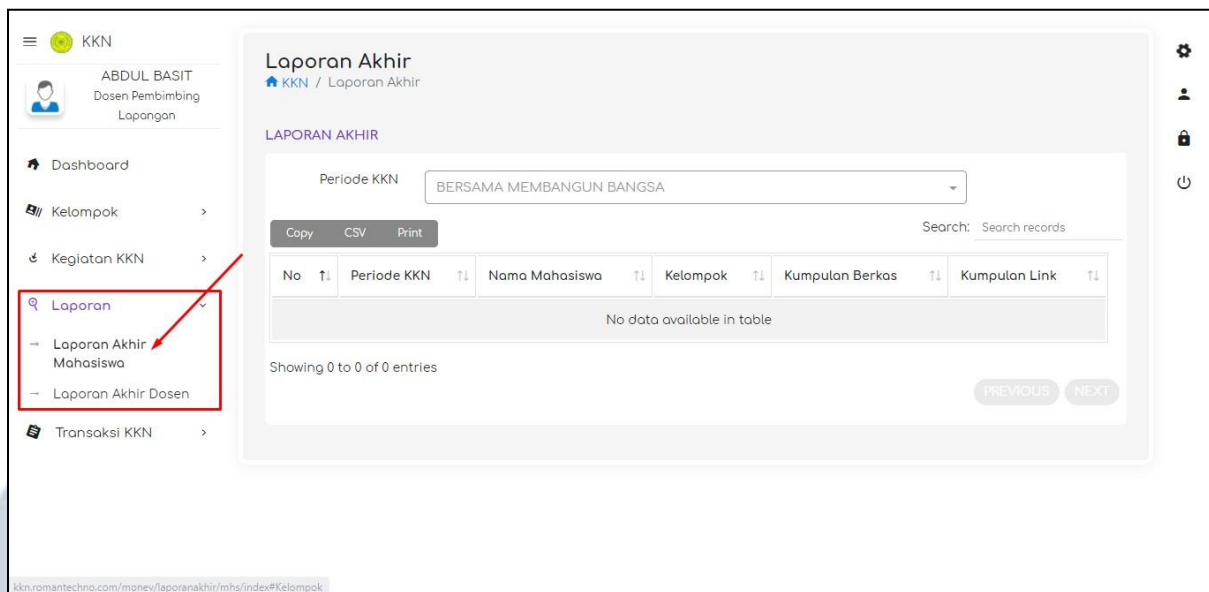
KKN

ABDUL BASIT
Dosen Pembimbing Lapangan

Dashboard

Kelompok

Kegiatan KKN

Laporan

Laporan Akhir Mahasiswa

Laporan Akhir Dosen

Transaksi KKN

Laporan Akhir
KKN / Laporan Akhir

LAPORAN AKHIR

Periode KKN BERSAMA MEMBANGUN BANGSA

Copy CSV Print

Search: Search records

| No | Periode KKN | Nama Mahasiswa | Kelompok | Kumpulan Berkas | Kumpulan Link |
|---|---|---|---|---|---|
| No data available in table | | | | | |

Showing 0 to 0 of 0 entries

PREVIOUS NEXT

kkn.romantechno.com/monev/laporanakhir/mhs/index#Kelompok